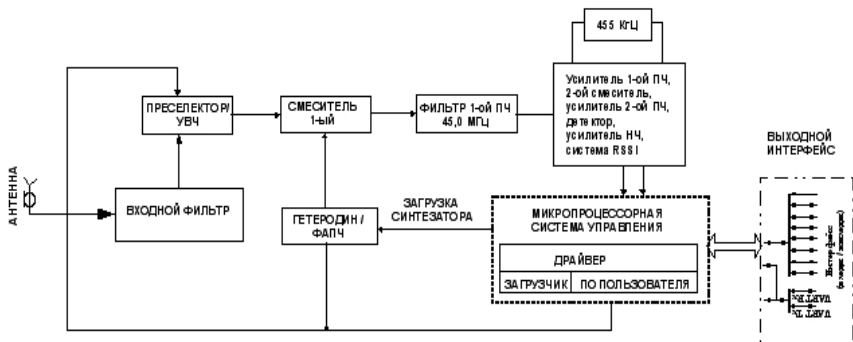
455 КГЦ

ПРЕСЕЛЕКТОР/ УВЧ

СМЕСИТЕЛЬ 1-ЫЙ

ФИЛЬТР 1-ой ПЧ 45,0 МГЦ

Усилитель 1-ой ПЧ, 2-ой смеситель, усилитель 2-ой ПЧ, детектор, усилитель НЧ, система RSSI

ВЫХОДНОЙ ИНТЕРФЕЙС

АНТЕННА

ВХОДНОЙ ФИЛЬТР

ГЕТЕРОДИН / ФАПЧ

ЗАГРУЗКА СИНТЕЗАТОРА

МИКРОПРОЦЕССОРНАЯ СИСТЕМА УПРАВЛЕНИЯ

ДРАЙВЕР

ЗАГРУЗЧИК

ПО ПОЛЬЗОВАТЕЛЯ

Интерфейс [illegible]

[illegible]

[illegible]